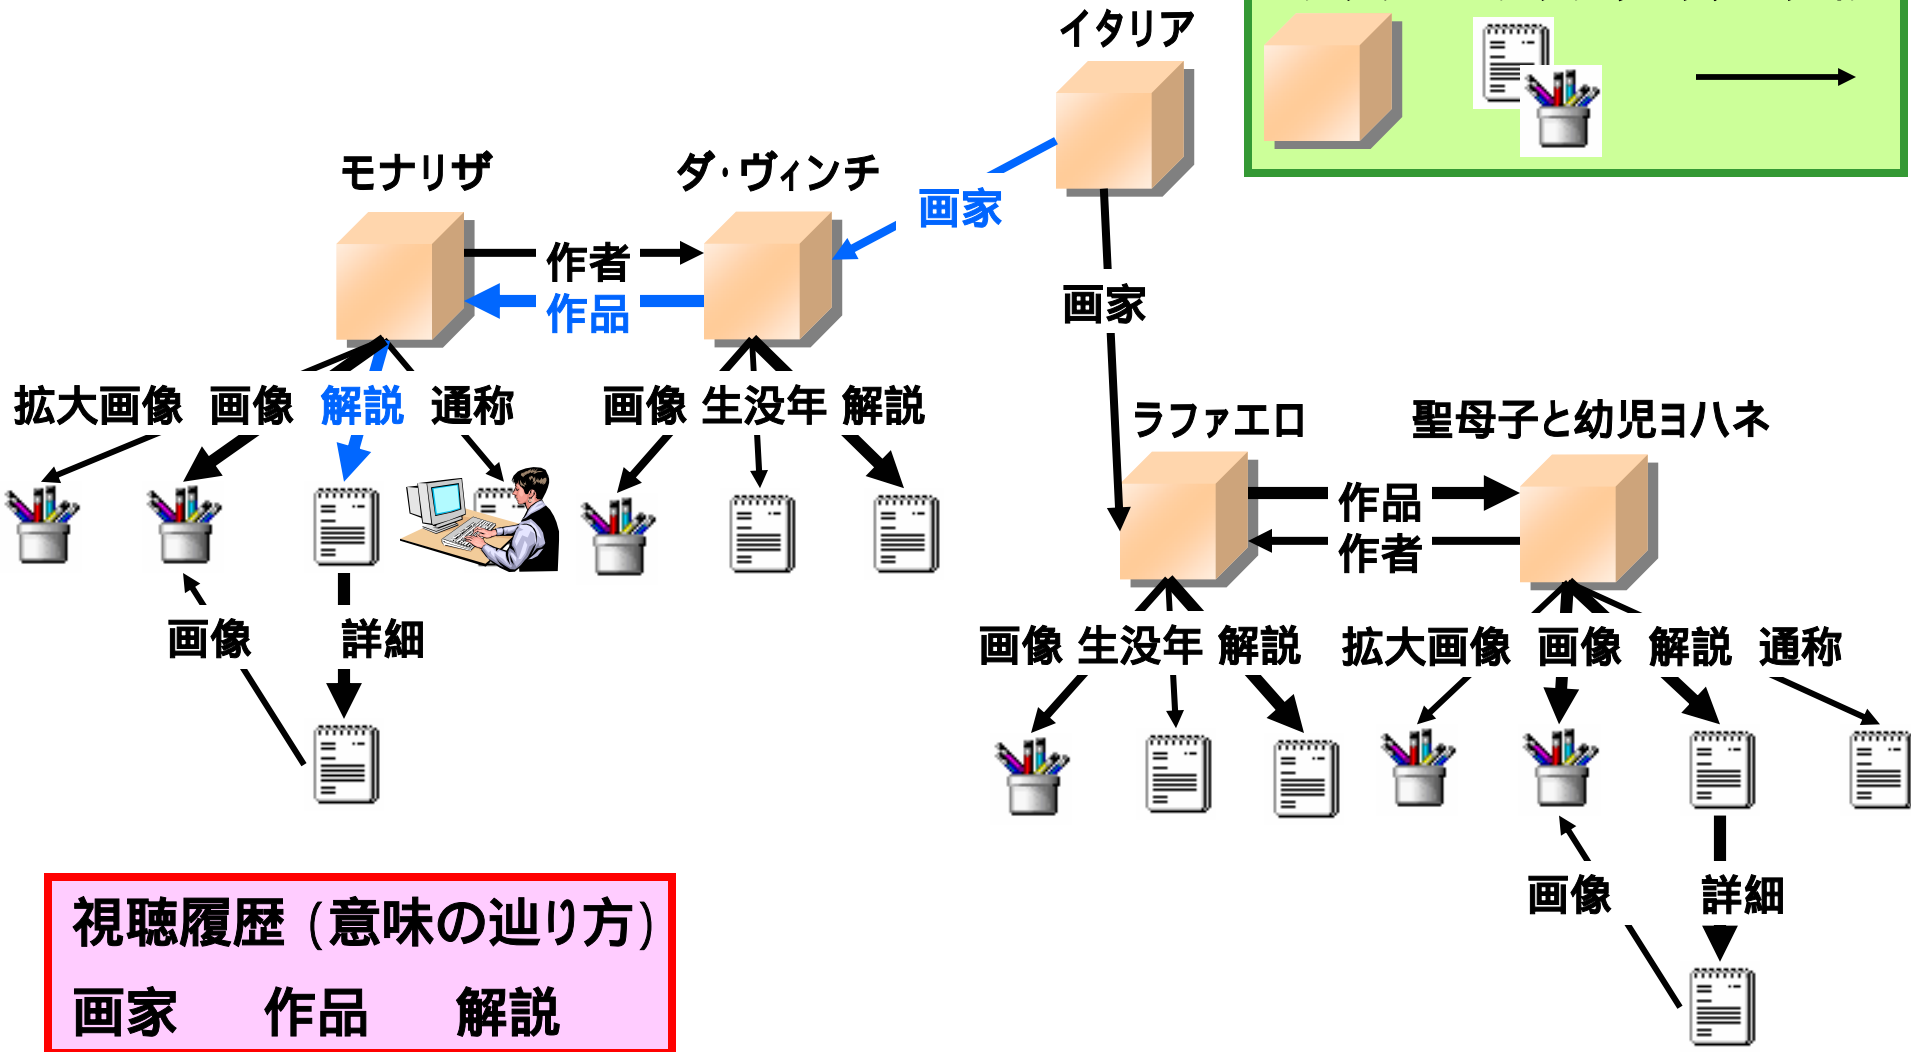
イタリア

モナリザ

ダ·ヴィンチ

画家

作者

作品

画家

拡大画像 画像 解説 通称

画像 生没年 解説

画像

詳細

ラファエロ

聖母子と幼児ヨハネ

作品

作者

画像 生没年 解説

拡大画像 画像 解説 通称

画像

詳細

視聴履歴（意味の辿り方）
画家 作品 解説